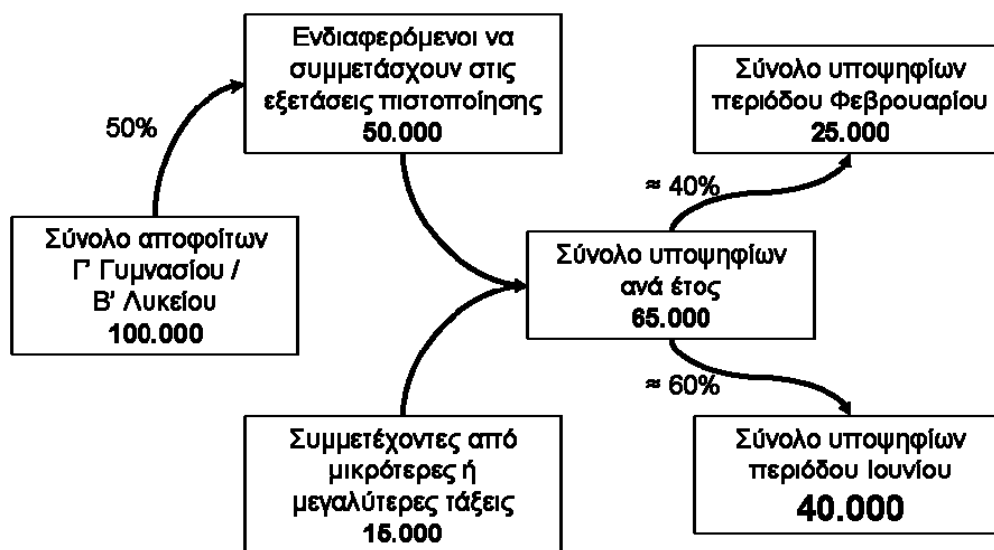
Σύνολο αποφοίτων Γ' Γυμνασίου / Β' Λυκείου
100.000

50%

Ενδιαφερόμενοι να συμμετάσχουν στις εξετάσεις πιστοποίησης
50.000

Συμμετέχοντες από μικρότερες ή μεγαλύτερες τάξεις
15.000

Σύνολο υποψηφίων ανά έτος
65.000

≈ 40%

Σύνολο υποψηφίων περιόδου Φεβρουαρίου
25.000

≈ 60%

Σύνολο υποψηφίων περιόδου Ιουνίου
40.000